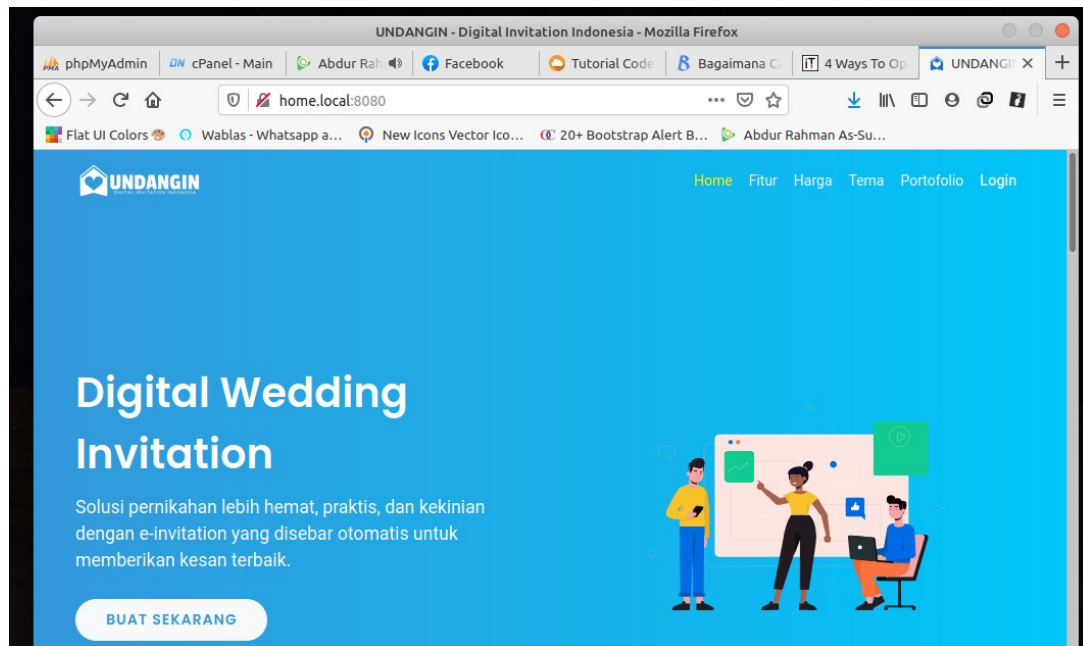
UNDANGIN - Digital Invitation Indonesia - Mozilla Firefox

phpMyAdmin | cPanel - Main | Abdur Rah | Facebook | Tutorial Code | Bagaimana C | 4 Ways To Op | UNDANGIN ×

home.local:8080

Flat UI Colors | Wablas - Whatsapp a... | New Icons Vector Ico... | 20+ Bootstrap Alert B... | Abdur Rahman As-Su...

UNDANGIN
DIGITAL INVITATION INDONESIA

Home Fitur Harga Tema Portofolio Login

Digital Wedding Invitation

Solusi pernikahan lebih hemat, praktis, dan kekinian dengan e-invitation yang disebar otomatis untuk memberikan kesan terbaik.

BUAT SEKARANG